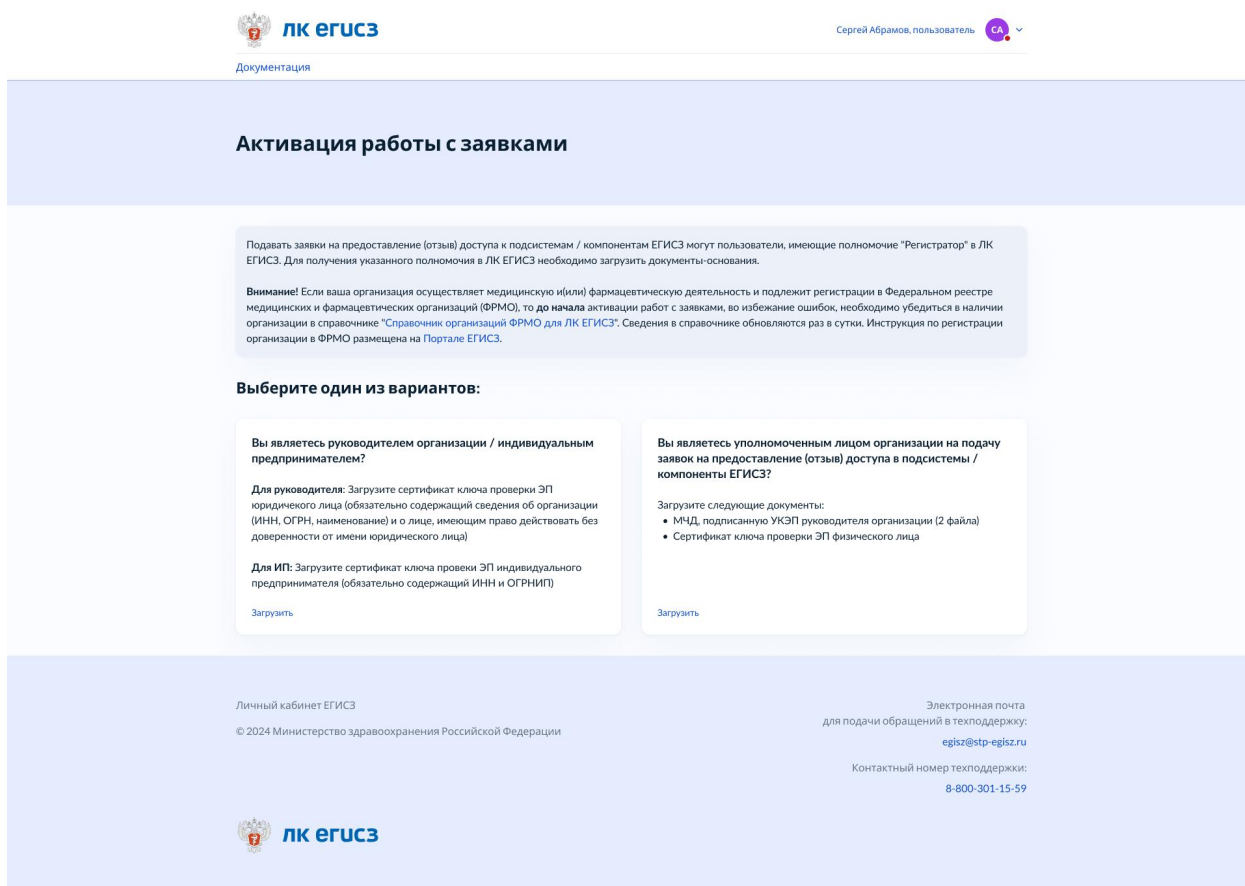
ЛК ЕГИСЗ

Сергей Абрамов, пользователь СА

Документация

Активация работы с заявками

Подавать заявки на предоставление (отзыв) доступа к подсистемам / компонентам ЕГИСЗ могут пользователи, имеющие полномочие "Регистратор" в ЛК ЕГИСЗ. Для получения указанного полномочия в ЛК ЕГИСЗ необходимо загрузить документы-основания.

**Внимание!** Если ваша организация осуществляет медицинскую и(или) фармацевтическую деятельность и подлежит регистрации в Федеральном реестре медицинских и фармацевтических организаций (ФРМО), то **до начала** активации работ с заявками, во избежание ошибок, необходимо убедиться в наличии организации в справочнике "Справочник организаций ФРМО для ЛК ЕГИСЗ". Сведения в справочнике обновляются раз в сутки. Инструкция по регистрации организации в ФРМО размещена на Портале ЕГИСЗ.

Выберите один из вариантов:

Вы являетесь руководителем организации / индивидуальным предпринимателем?

**Для руководителя**: Загрузите сертификат ключа проверки ЭП юридичекого лица (обязательно содержащий сведения об организации (ИНН, ОГРН, наименование) и о лице, имеющим право действовать без доверенности от имени юридического лица)

**Для ИП:** Загрузите сертификат ключа провеки ЭП индивидуального предпринимателя (обязательно содержащий ИНН и ОГРНИП)

Загрузить

Вы являетесь уполномоченным лицом организации на подачу заявок на предоставление (отзыв) доступа в подсистемы / компоненты ЕГИСЗ?

Загрузите следующие документы:
• МЧД, подписанную УКЭП руководителя организации (2 файла)
• Сертификат ключа проверки ЭП физического лица

Загрузить

Личный кабинет ЕГИСЗ

© 2024 Министерство здравоохранения Российской Федерации

Электронная почта
для подачи обращений в техподдержку:
egisz@stp-egisz.ru

Контактный номер техподдержки:
8-800-301-15-59

ЛК ЕГИСЗ